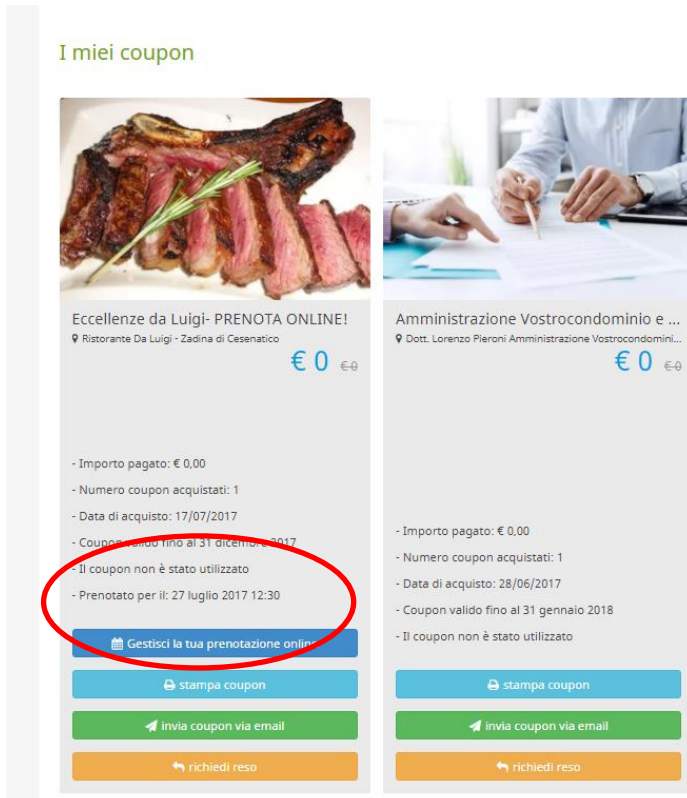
I miei coupon

Eccellenze da Luigi- PRENOTA ONLINE!
Ristorante Da Luigi - Zadina di Cesenatico
€ 0 €0

- Importo pagato: € 0,00
- Numero coupon acquistati: 1
- Data di acquisto: 17/07/2017
- Coupon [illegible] fino al 31 dicem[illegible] 2017
- Il coupon non è stato utilizzato
- Prenotato per il: 27 luglio 2017 12:30

Gestisci la tua prenotazione online
stampa coupon
invia coupon via email
richiedi reso

Amministrazione Vostrocondominio e ...
Dott. Lorenzo Pieroni Amministrazione Vostrocondomini...
€ 0 €0

- Importo pagato: € 0,00
- Numero coupon acquistati: 1
- Data di acquisto: 28/06/2017
- Coupon valido fino al 31 gennaio 2018
- Il coupon non è stato utilizzato

stampa coupon
invia coupon via email
richiedi reso